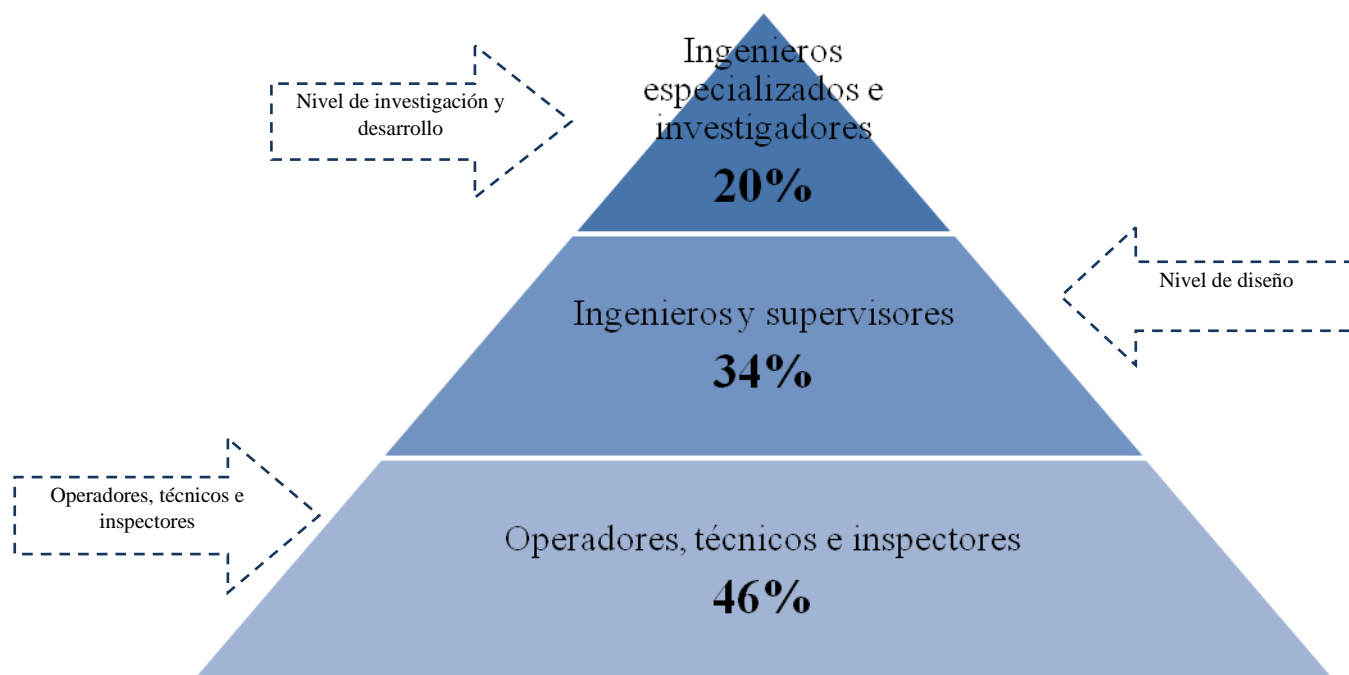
Nivel de investigación y desarrollo

Ingenieros especializados e investigadores
20%

Nivel de diseño

Ingenieros y supervisores
34%

Operadores, técnicos e inspectores

Operadores, técnicos e inspectores
46%